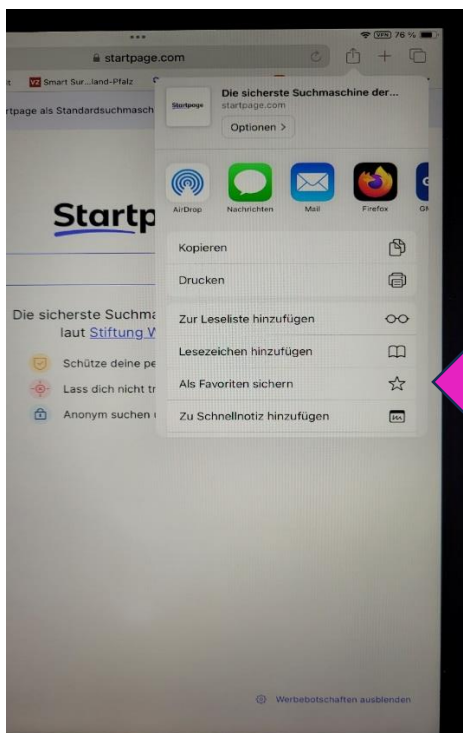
VPN 76 %

startpage.com

VZ Smart Sur...land-Pfalz

tpage als Standardsuchmasch

Startpage

Die sicherste Suchmaschine der...
startpage.com

Optionen >

AirDrop
Nachrichten
Mail
Firefox

Kopieren

Drucken

Zur Leseliste hinzufügen

Lesezeichen hinzufügen

Als Favoriten sichern

Zu Schnellnotiz hinzufügen

Startp

Die sicherste Suchma
laut Stiftung W

Schütze deine pe

Lass dich nicht tr

Anonym suchen

Werbebotschaften ausblenden